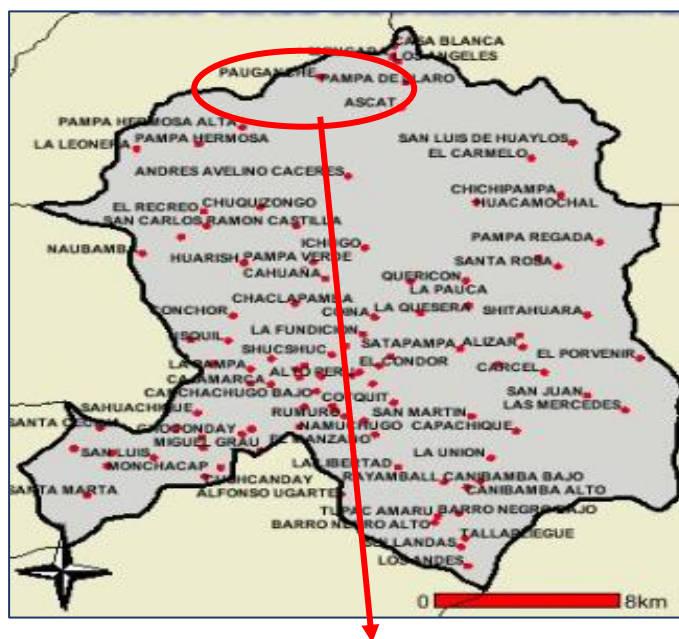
CASA BLANCA
MONCAP
LOS ANGELES
PAUGANCHE
PAMPA DE LLARO
ASCAT
PAMPA HERMOSA ALTA
PAMPA HERMOSA
LA LEONERA
SAN LUIS DE HUAYLOS
EL CARMELO
ANDRES AVELINO CACERES
CHICHIPAMPA
HUACAMOCHAL
EL RECREO
CHUQUIZONGO
SAN CARLOS
RAMON CASTILLA
ICHUGO
PAMPA REGADA
NAUBAMBA
HUARISH
PAMPA VERDE
SANTA ROSA
CAHUAÑA
QUERICON
LA PAUCA
CHACLAPAMPA
CONCHOR
COINA
LA QUESERA
SHITAHUARA
ARQUIL
LA FUNDICION
SATAPAMPA
ALIZAR
SHUCSHUC
EL CONDOR
EL PORVENIR
LA PAMPA
CAJAMARCA
ALTO PERU
CARCEL
CACHACHUGO BAJO
SAN JUAN
COTQUIT
LAS MERCEDES
SAHUACHIQUE
SAN MARTIN
RUMURO
SANTA CECILIA
NAMUCHUGO
CAPACHIQUE
CONDONDAY
MIGUEL GRAU
EL MANZANO
SAN LUIS
LA UNION
MONCHACAP
LA LIBERTAD
CUCHCANDAY
RAYAMBALL
CANIBAMBA BAJO
SANTA MARTA
ALFONSO UGARTE
CANIBAMBA ALTO
TUPAC AMARU
BARRO NEGRO BAJO
BARRO NEGRO ALTO
TALLAMBIQUE
LAS LANDAS
LOS ANDES
0
8km